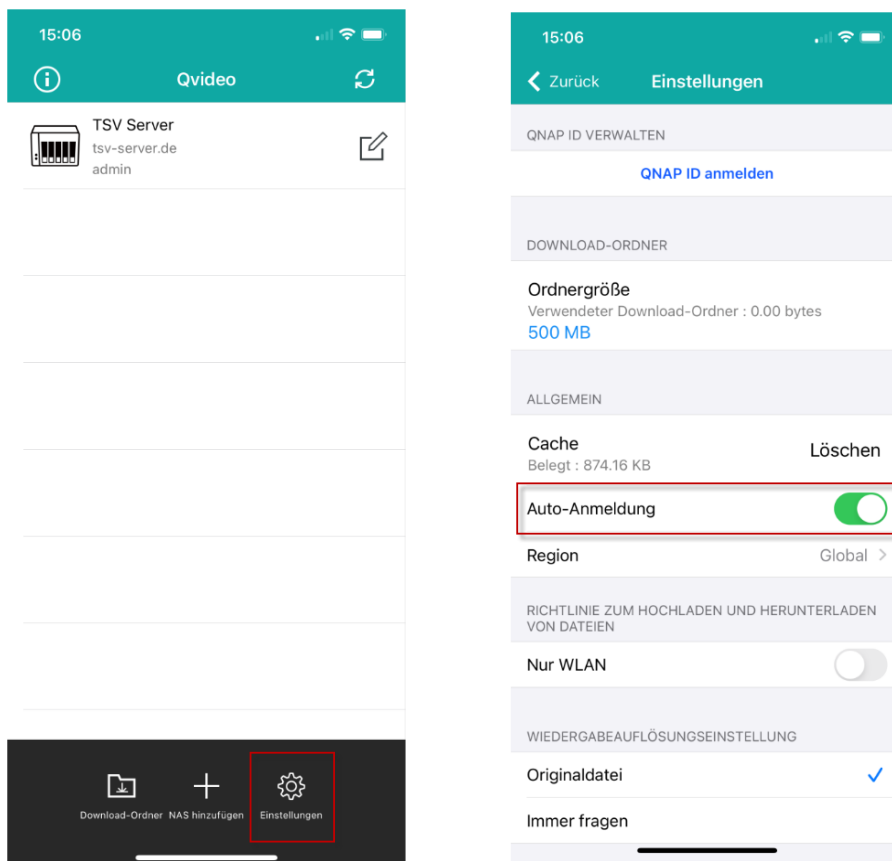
15:06

Qvideo

TSV Server
tsv-server.de
admin

Download-Ordner NAS hinzufügen Einstellungen

15:06

Zurück Einstellungen

QNAP ID VERWALTEN

QNAP ID anmelden

DOWNLOAD-ORDNER

Ordnergröße
Verwendeter Download-Ordner : 0.00 bytes
500 MB

ALLGEMEIN

Cache
Belegt : 874.16 KB
Löschen

Auto-Anmeldung

Region
Global

RICHTLINIE ZUM HOCHLADEN UND HERUNTERLADEN VON DATEIEN

Nur WLAN

WIEDERGABEAUFLÖSUNGSEINSTELLUNG

Originaldatei

Immer fragen